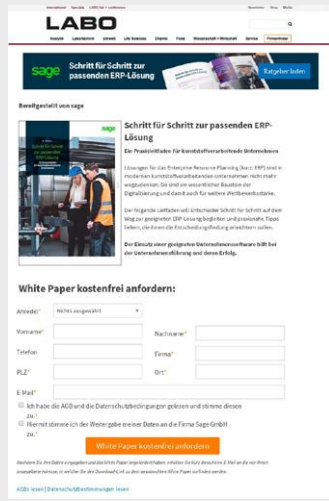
LABO

Schritt für Schritt zur passenden ERP-Lösung

Ratgeber laden

Bereitgestellt von sage

Schritt für Schritt zur passenden ERP-Lösung

Ein Praxisleitfaden für kunststoffverarbeitende Unternehmen

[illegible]

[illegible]

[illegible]

White Paper kostenfrei anfordern:

Anrede* Nichts ausgewählt

Vorname*

Nachname*

Telefon

Firma*

PLZ*

Ort*

E-Mail*

Ich habe die AGB und die Datenschutzbedingungen gelesen und stimme diesen zu.*

Hiermit stimme ich der Weitergabe meiner Daten an die Firma Sage GmbH zu.*

White Paper kostenfrei anfordern

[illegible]

AGBs lesen | Datenschutzbestimmungen lesen